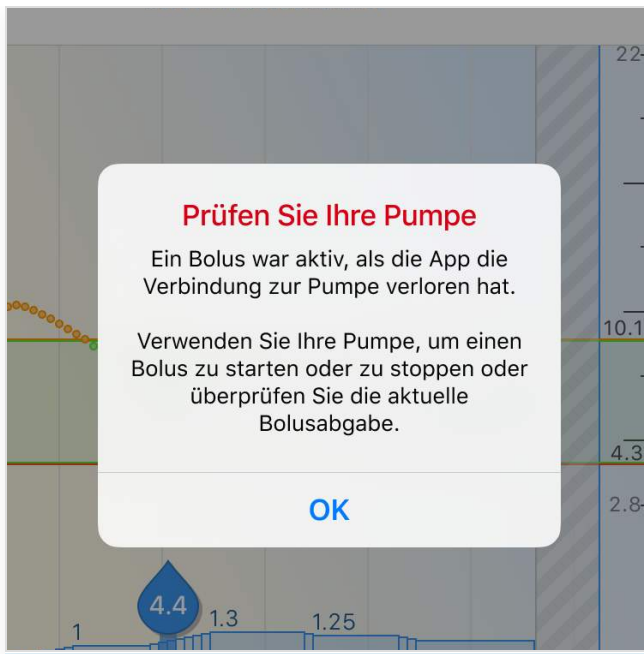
22-

Prüfen Sie Ihre Pumpe

Ein Bolus war aktiv, als die App die Verbindung zur Pumpe verloren hat.

Verwenden Sie Ihre Pumpe, um einen Bolus zu starten oder zu stoppen oder überprüfen Sie die aktuelle Bolusabgabe.

OK

10.1

4.3

2.8-

4.4

1

1.3

1.25